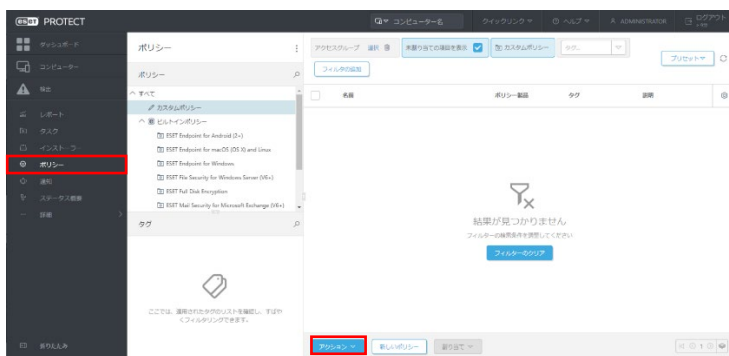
eset PROTECT

コンピューター名　クイックリンク　ヘルプ　ADMINISTRATOR　ログアウト

ダッシュボード
コンピューター
検出
レポート
タスク
インストーラー
ポリシー
通知
ステータス概要
詳細

ポリシー
ポリシー
すべて
カスタムポリシー
ビルトインポリシー
ESET Endpoint for Android (2+)
ESET Endpoint for macOS (OS X) and Linux
ESET Endpoint for Windows
ESET File Security for Windows Server (V6+)
ESET Full Disk Encryption
ESET Mail Security for Microsoft Exchange (V6+)

タグ
ここでは、適用されたタグのリストを確認し、すばやくフィルタリングできます。

アクセスグループ　選択　未割り当ての項目を表示　カスタムポリシー　タグ...　プリセット
フィルタの追加

名前　ポリシー製品　タグ　説明

結果が見つかりません
フィルターの検索条件を調整してください
フィルターのクリア

折りたたみ

アクション　新しいポリシー　割り当て